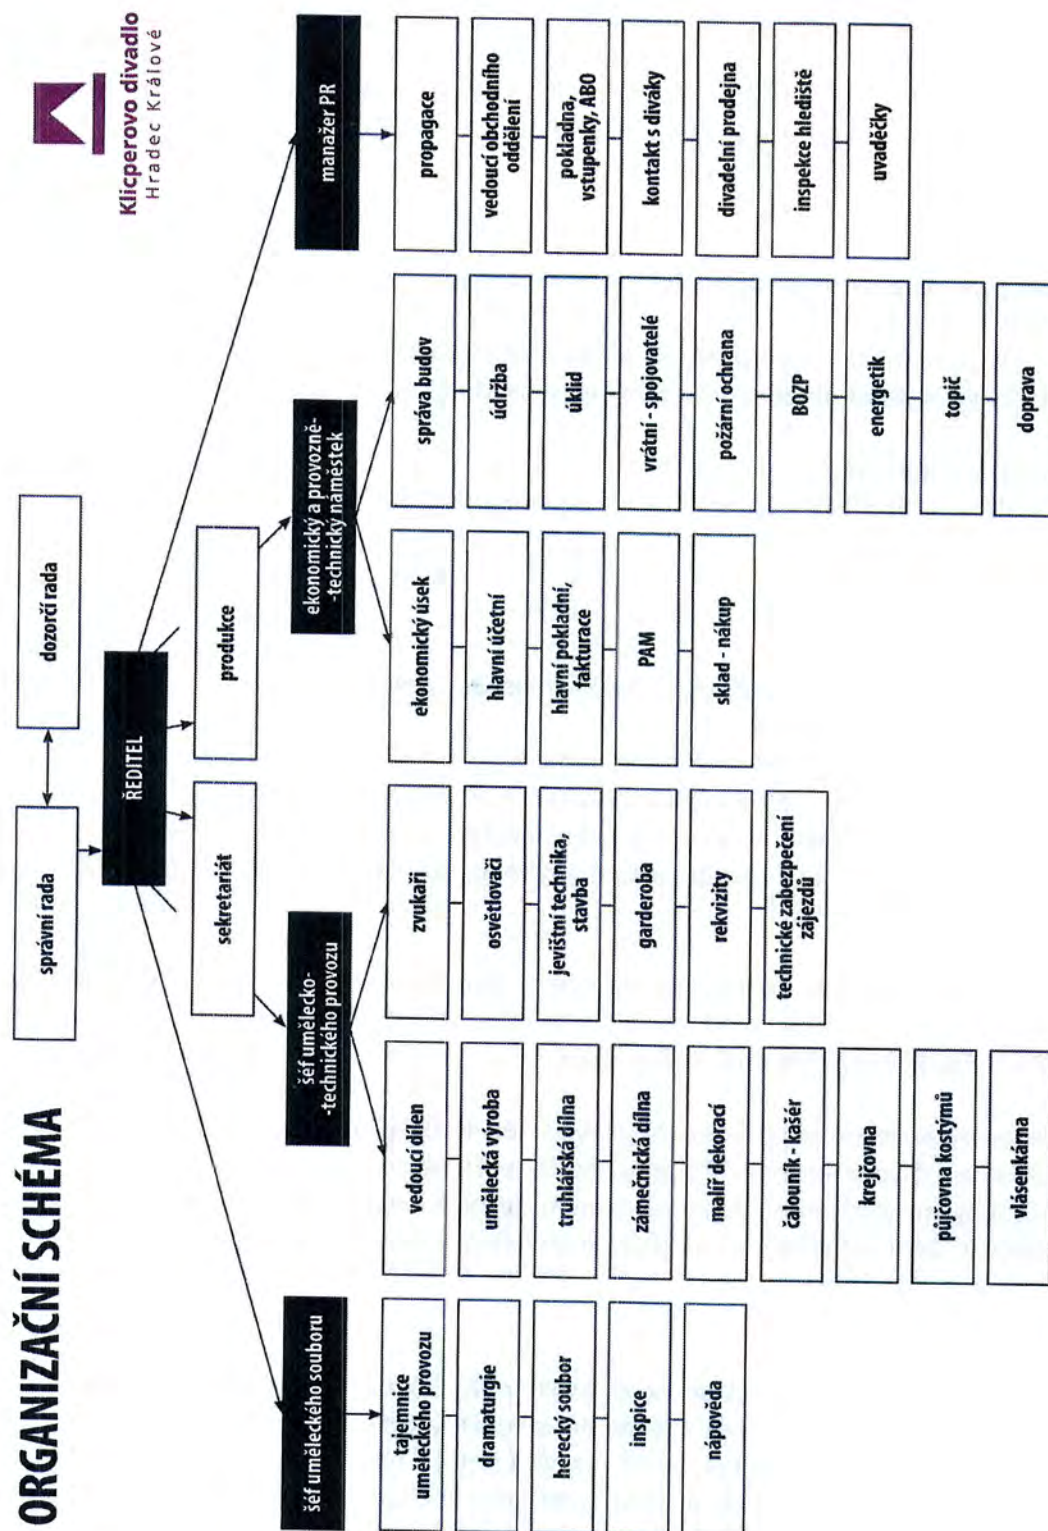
ORGANIZAČNÍ SCHÉMA

Klicperovo divadlo
Hradec Králové

správní rada
dozorčí rada
ŘEDITEL
sekretariát
produkce

šéf uměleckého souboru
tajemnice uměleckého provozu
dramaturgie
herecký soubor
inspice
nápověda

šéf umělecko-technického provozu
vedoucí dílen
umělecká výroba
truhlářská dílna
zámečnická dílna
malíř dekorací
čalouník - kašér
krejčovna
půjčovna kostýmů
vlásenkárna

zvukaři
osvětlovači
jevištní technika, stavba
garderoba
rekvizity
technické zabezpečení zájezdů

ekonomický a provozně-technický náměstek
ekonomický úsek
hlavní účetní
hlavní pokladní, fakturace
PAM
sklad - nákup

správa budov
údržba
úklid
vrátní - spojovatelé
požární ochrana
BOZP
energetik
topič
doprava

manažer PR
propagace
vedoucí obchodního oddělení
pokladna, vstupenky, ABO
kontakt s diváky
divadelní prodejna
inspekce hlediště
uvaděčky